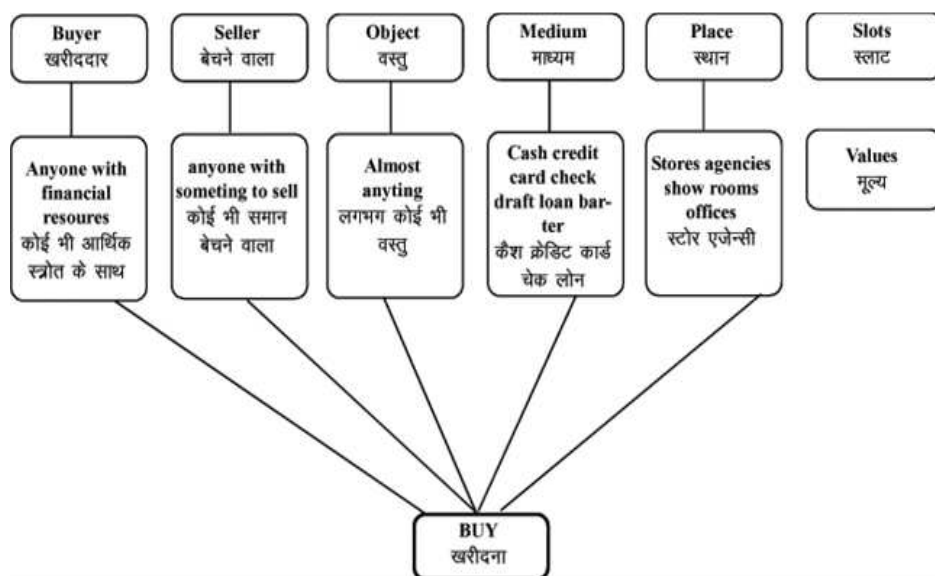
Buyer
खरीददार

Seller
बेचने वाला

Object
वस्तु

Medium
माध्यम

Place
स्थान

Slots
स्लाट

Anyone with financial resoures
कोई भी आर्थिक स्त्रोत के साथ

anyone with someting to sell
कोई भी समान बेचने वाला

Almost anyting
लगभग कोई भी वस्तु

Cash credit card check draft loan barter
कैश क्रेडिट कार्ड चेक लोन

Stores agencies show rooms offices
स्टोर एजेन्सी

Values
मूल्य

BUY
खरीदना